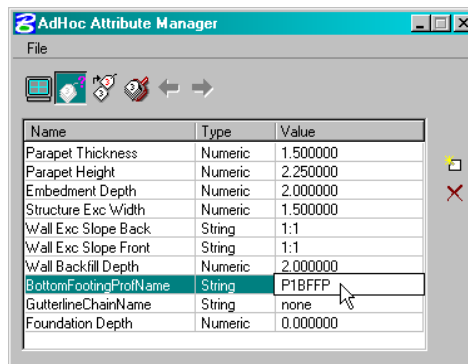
AdHoc Attribute Manager

File

| Name | Type | Value |
|---|---|---|
| Parapet Thickness | Numeric | 1.500000 |
| Parapet Height | Numeric | 2.250000 |
| Embedment Depth | Numeric | 2.000000 |
| Structure Exc Width | Numeric | 1.500000 |
| Wall Exc Slope Back | String | 1:1 |
| Wall Exc Slope Front | String | 1:1 |
| Wall Backfill Depth | Numeric | 2.000000 |
| BottomFootingProfName | String | P1BFFP |
| GutterlineChainName | String | none |
| Foundation Depth | Numeric | 0.000000 |